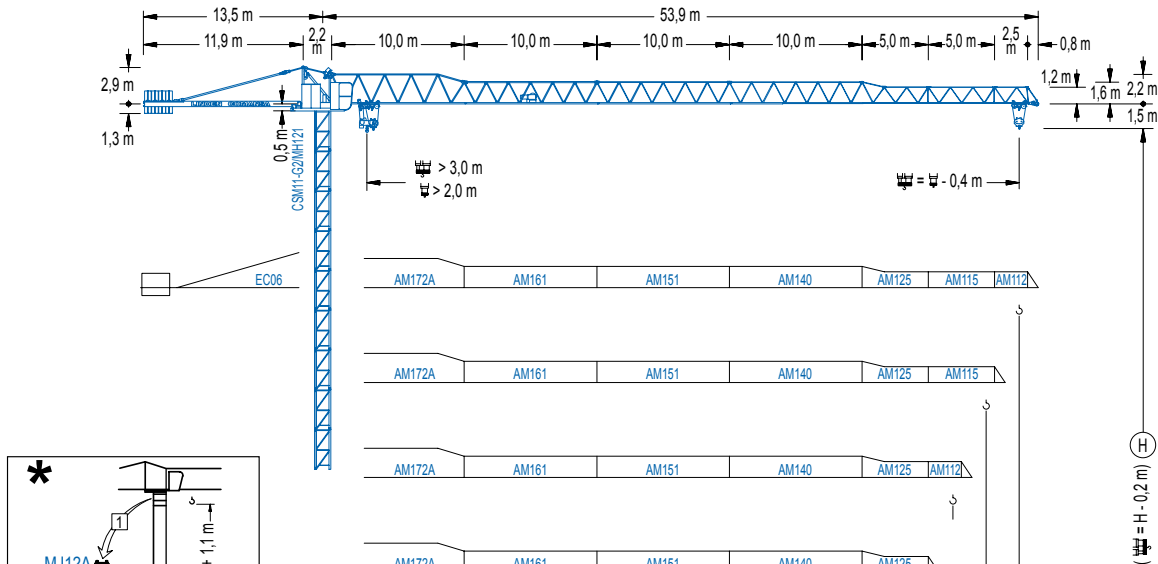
13,5 m
53,9 m
11,9 m
2,2 m
10,0 m
10,0 m
10,0 m
10,0 m
5,0 m
5,0 m
2,5 m
0,8 m
2,9 m
1,3 m
0,5 m
1,2 m
1,6 m
2,2 m
1,5 m
CSM11-G2/MH121
> 3,0 m
> 2,0 m
= - 0,4 m
EC06
AM172A
AM161
AM151
AM140
AM125
AM115
AM112
AM172A
AM161
AM151
AM140
AM125
AM115
AM172A
AM161
AM151
AM140
AM125
AM112
AM172A
AM161
AM151
AM140
AM125
H
( = H - 0,2 m)
*
1
+ 1,1 m
MJ12A